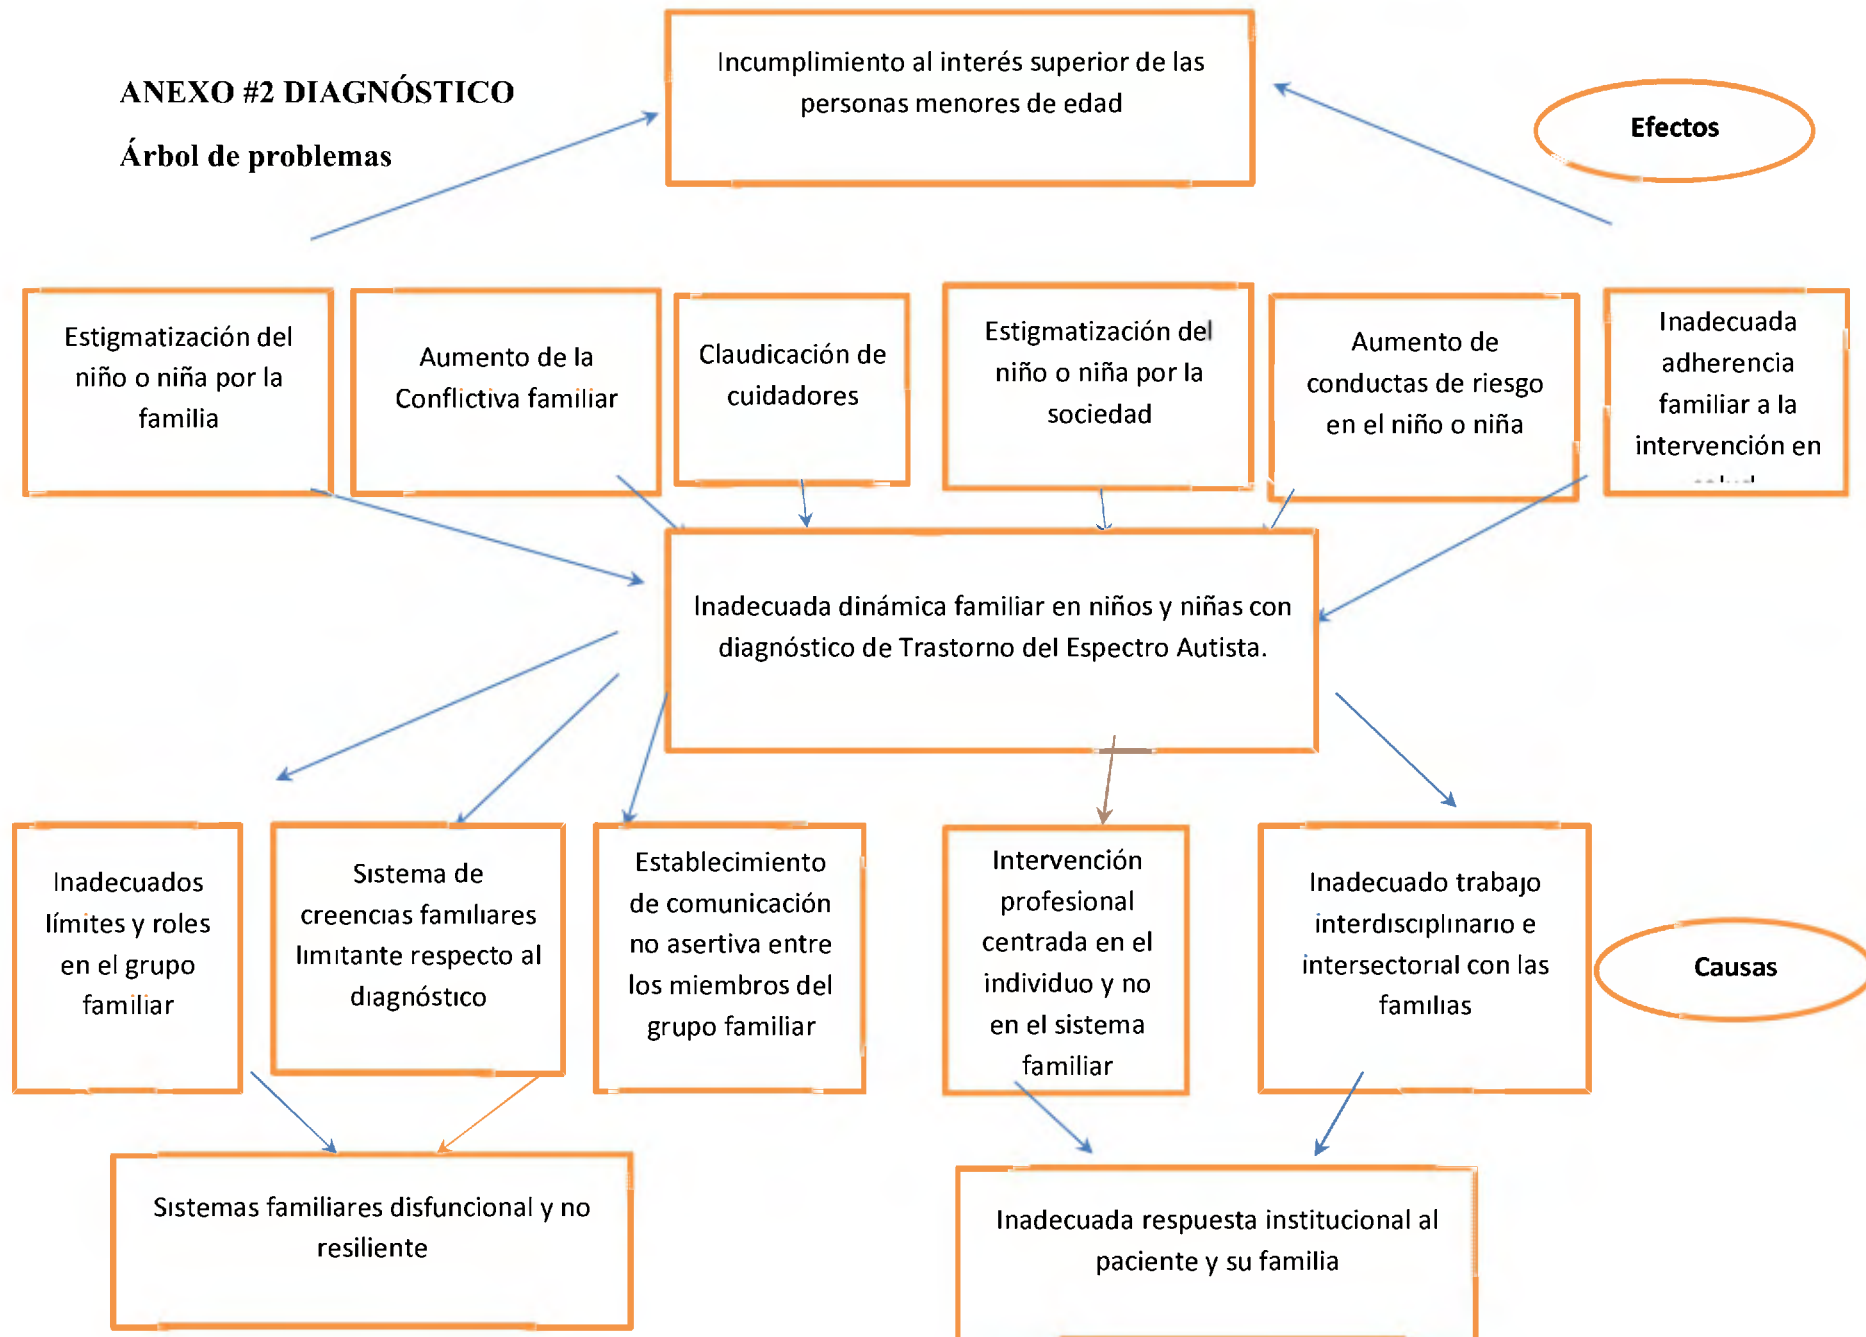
ANEXO #2 DIAGNÓSTICO

Árbol de problemas

Incumplimiento al interés superior de las personas menores de edad

Efectos

Estigmatización del niño o niña por la familia

Aumento de la Conflictiva familiar

Claudicación de cuidadores

Estigmatización del niño o niña por la sociedad

Aumento de conductas de riesgo en el niño o niña

Inadecuada adherencia familiar a la intervención en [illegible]

Inadecuada dinámica familiar en niños y niñas con diagnóstico de Trastorno del Espectro Autista.

Inadecuados límites y roles en el grupo familiar

Sistema de creencias familiares limitante respecto al diagnóstico

Establecimiento de comunicación no asertiva entre los miembros del grupo familiar

Intervención profesional centrada en el individuo y no en el sistema familiar

Inadecuado trabajo interdisciplinario e intersectorial con las familias

Causas

Sistemas familiares disfuncional y no resiliente

Inadecuada respuesta institucional al paciente y su familia